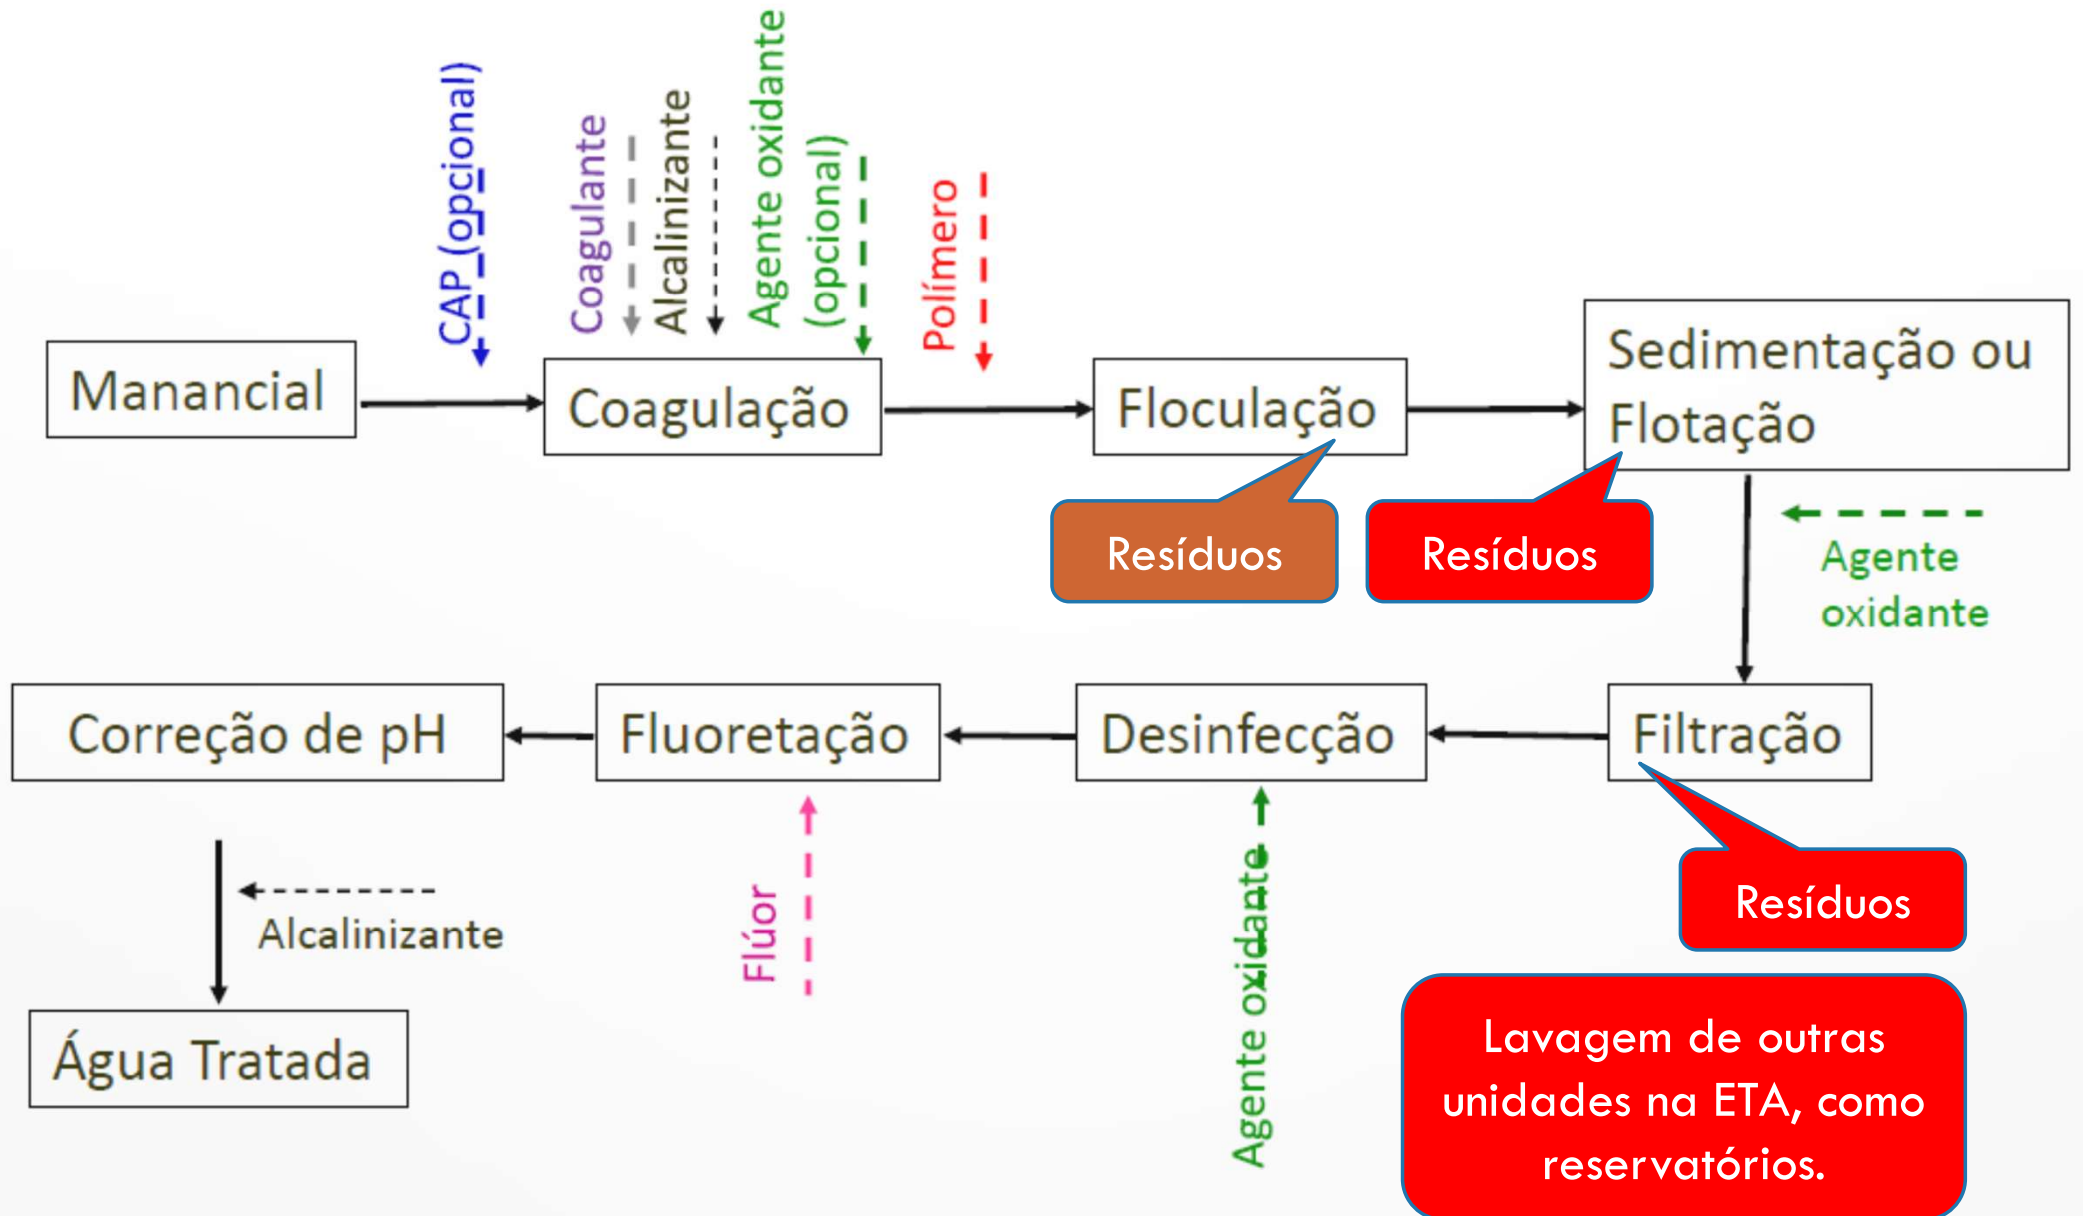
CAP (opcional)

Coagulante

Alcalinizante

Agente oxidante (opcional)

Polímero

Manancial

Coagulação

Floculação

Sedimentação ou Flotação

Resíduos

Resíduos

Agente oxidante

Correção de pH

Fluoretação

Desinfecção

Filtração

Resíduos

Alcalinizante

Flúor

Agente oxidante

Água Tratada

Lavagem de outras unidades na ETA, como reservatórios.